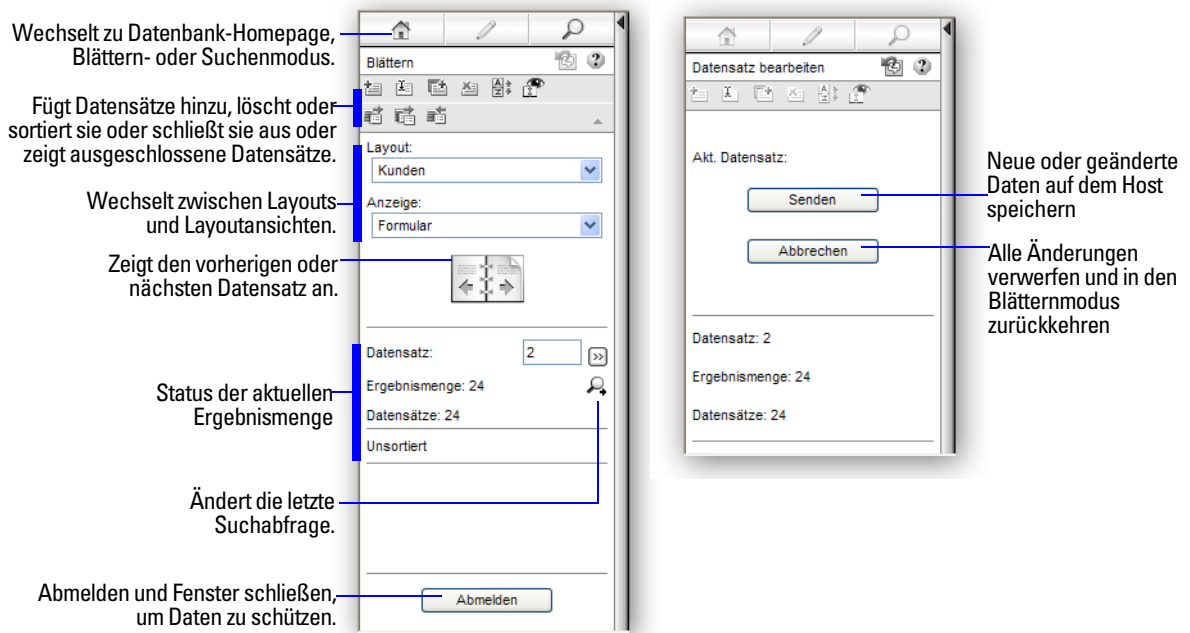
Wechselt zu Datenbank-Homepage, Blättern- oder Suchenmodus.

Fügt Datensätze hinzu, löscht oder sortiert sie oder schließt sie aus oder zeigt ausgeschlossene Datensätze.

Wechselt zwischen Layouts und Layoutansichten.

Zeigt den vorherigen oder nächsten Datensatz an.

Status der aktuellen Ergebnismenge

Ändert die letzte Suchabfrage.

Abmelden und Fenster schließen, um Daten zu schützen.

Blättern

Layout:

Kunden

Anzeige:

Formular

Datensatz:

2

Ergebnismenge: 24

Datensätze: 24

Unsortiert

Abmelden

Datensatz bearbeiten

Akt. Datensatz:

Senden

Abbrechen

Datensatz: 2

Ergebnismenge: 24

Datensätze: 24

Neue oder geänderte Daten auf dem Host speichern

Alle Änderungen verwerfen und in den Blätternmodus zurückkehren